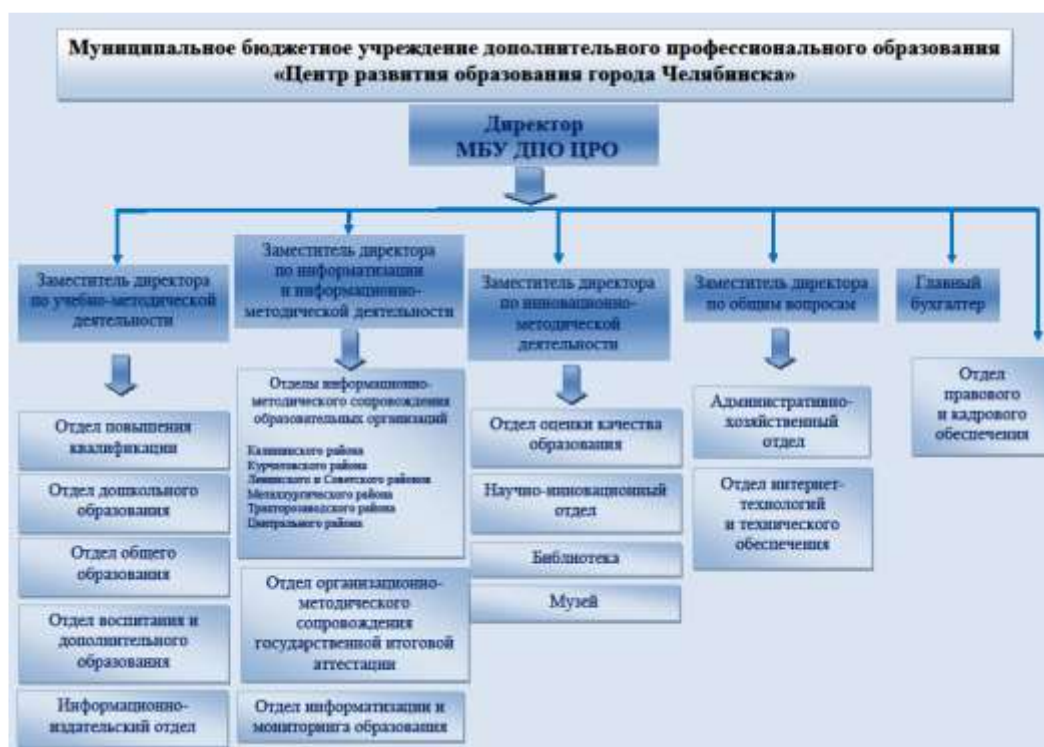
Муниципальное бюджетное учреждение дополнительного профессионального образования «Центр развития образования города Челябинска»

Директор МБУ ДПО ЦРО

Заместитель директора по учебно-методической деятельности

Отдел повышения квалификации

Отдел дошкольного образования

Отдел общего образования

Отдел воспитания и дополнительного образования

Информационно-издательский отдел

Заместитель директора по информатизации и информационно-методической деятельности

Отделы информационно-методического сопровождения образовательных организаций

Калининского района
Курчатовского района
Ленинского и Советского районов
Металлургического района
Тракторозаводского района
Центрального района

Отдел организационно-методического сопровождения государственной итоговой аттестации

Отдел информатизации и мониторинга образования

Заместитель директора по инновационно-методической деятельности

Отдел оценки качества образования

Научно-инновационный отдел

Библиотека

Музей

Заместитель директора по общим вопросам

Административно-хозяйственный отдел

Отдел интернет-технологий и технического обеспечения

Главный бухгалтер

Отдел правового и кадрового обеспечения